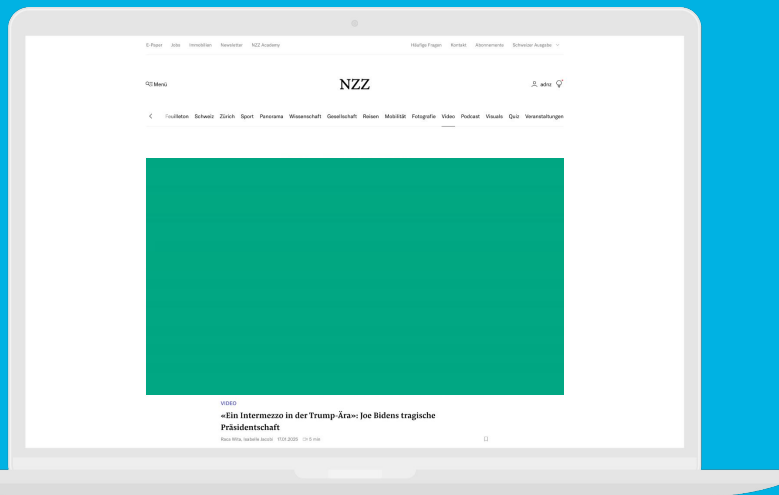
E-Paper Abo Immobilien Newsletter NZZ Academy

Häufige Fragen Kontakt Abonnements Schweizer Ausgabe

Menü

NZZ

adnz

Feuilleton Schweiz Zürich Sport Panorama Wissenschaft Gesellschaft Reisen Mobilität Fotografie Video Podcast Visuals Quiz Veranstaltungen

VIDEO

«Ein Intermezzo in der Trump-Ära»: Joe Bidens tragische Präsidentschaft

Reza Rafi, Isabelle Jacobi 17.01.2025 5 min